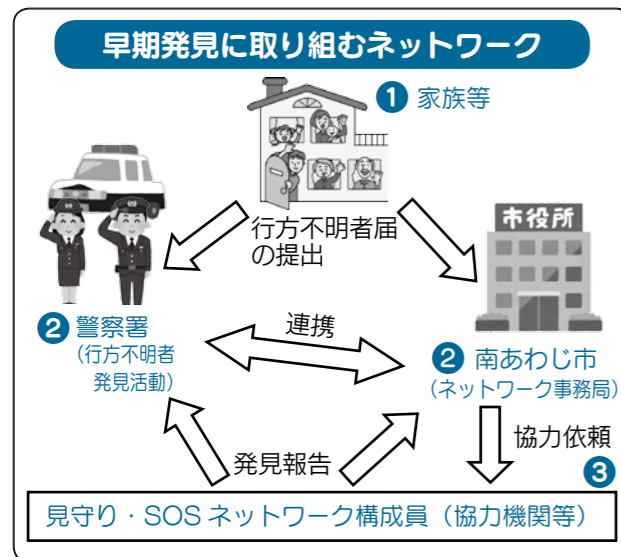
早期発見に取り組むネットワーク

1 家族等

市役所

行方不明者届の提出

2 警察署
（行方不明者発見活動）

連携

2 南あわじ市
（ネットワーク事務局）

協力依頼

3

発見報告

見守り・SOS ネットワーク構成員（協力機関等）